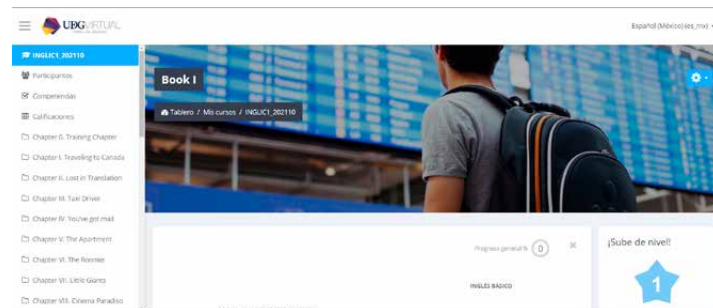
UDGVIRTUAL

Español (México) (es_mx)

INGLIC1_202110

Participantes

Competencias

Calificaciones

Chapter 0. Training Chapter

Chapter I. Traveling to Canada

Chapter II. Lost in Translation

Chapter III. Taxi Driver

Chapter IV. You've got mail

Chapter V. The Apartment

Chapter VI. The Rookie

Chapter VII. Little Giants

Chapter VIII. Cinema Paradiso

Book I

Tablero / Mis cursos / INGLIC1_202110

Progreso general 0

INGLÉS BÁSICO

¡Sube de nivel!

1